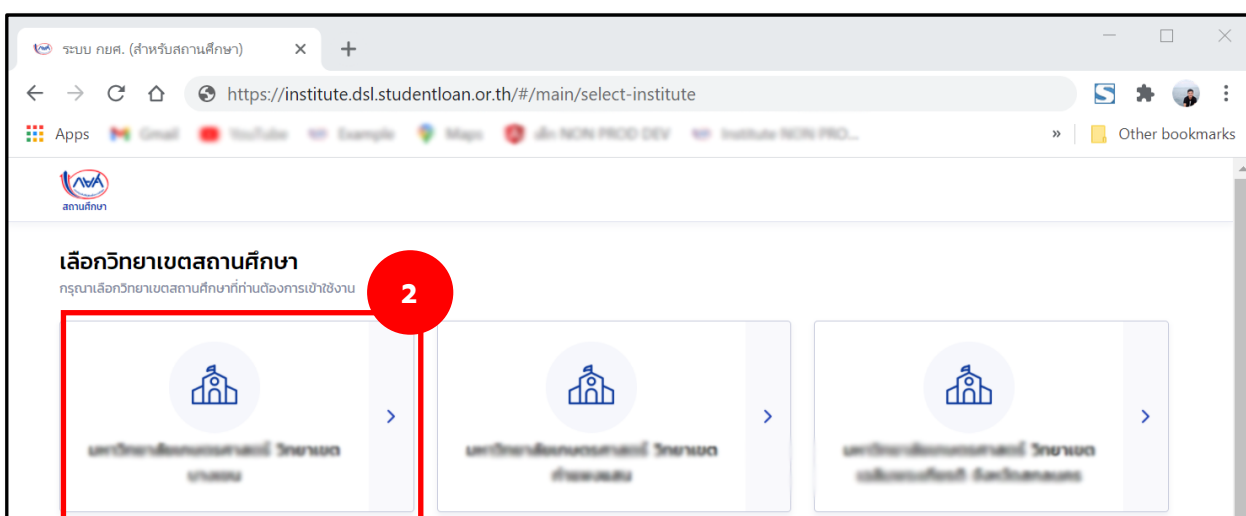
ระบบ กยศ. (สำหรับสถานศึกษา) ×

+

https://institute.dsl.studentloan.or.th/#/main/select-institute

Apps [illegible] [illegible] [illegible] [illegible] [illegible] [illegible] » Other bookmarks

กยศ
สถานศึกษา

เลือกวิทยาเขตสถานศึกษา
กรุณาเลือกวิทยาเขตสถานศึกษาที่ท่านต้องการเข้าใช้งาน

2

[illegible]

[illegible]

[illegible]